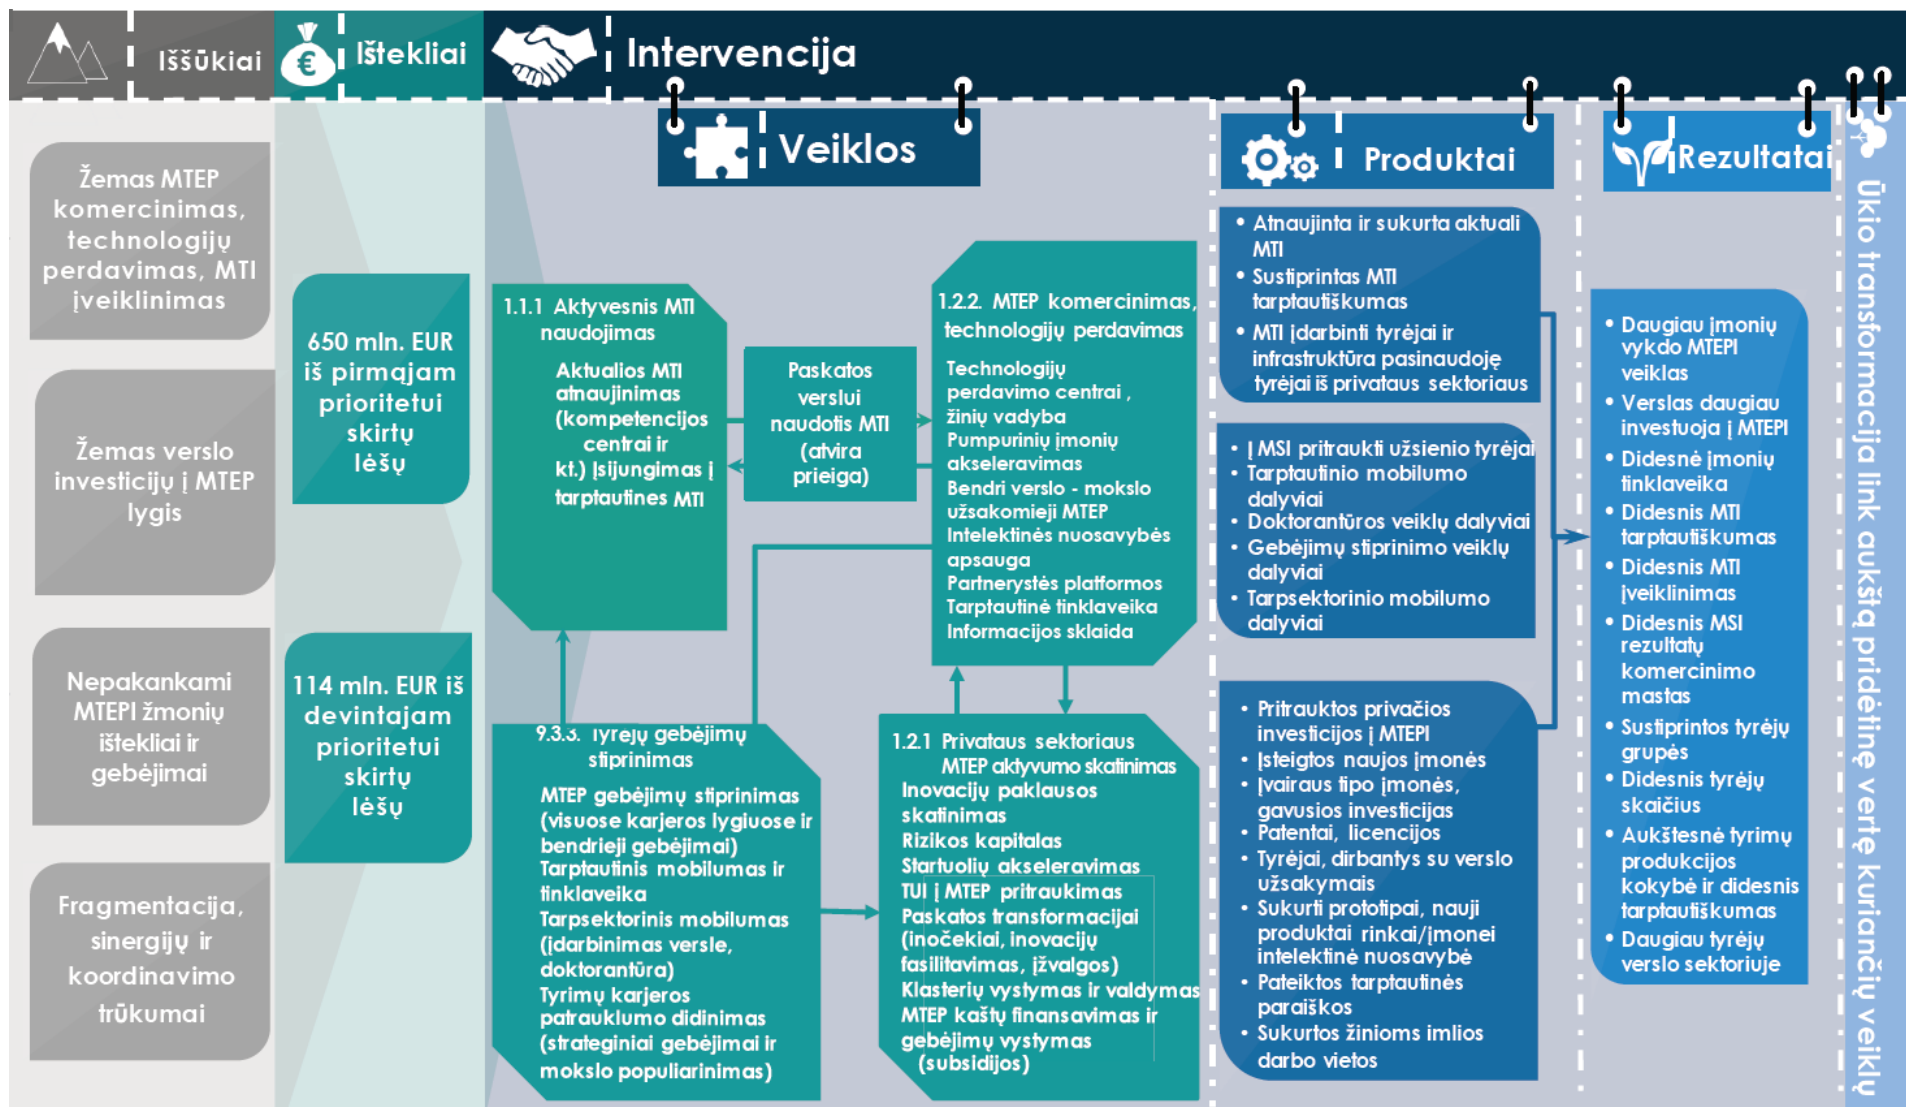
Iššūkiai | Ištekliai | Intervencija

Veiklos

Produktai

Rezultatai

Žemas MTEP komercinimas, technologijų perdavimas, MTI įveiklinimas

Žemas verslo investicijų į MTEP lygis

Nepakankami MTEPI žmonių ištekliai ir gebėjimai

Fragmentacija, sinergijų ir koordinavimo trūkumai

650 mln. EUR iš pirmąjam prioritetui skirtų lėšų

114 mln. EUR iš devintajam prioritetui skirtų lėšų

1.1.1 Aktyvesnis MTI naudojimas
Aktualios MTI atnaujinimas (kompetencijos centrai ir kt.) Įsijungimas į tarptautines MTI

Paskatos verslui naudotis MTI (atvira prieiga)

1.2.2. MTEP komercinimas, technologijų perdavimas
Technologijų perdavimo centrai , žinių vadyba
Pumpurinių įmonių akseleravimas
Bendri verslo - mokslo užsakomieji MTEP
Intelektinės nuosavybės apsauga
Partnerystės platformos
Tarptautinė tinklaveika
Informacijos sklaida

9.3.3. Tyrėjų gebėjimų stiprinimas
MTEP gebėjimų stiprinimas (visuose karjeros lygiuose ir bendrieji gebėjimai)
Tarptautinis mobilumas ir tinklaveika
Tarpsektorinis mobilumas (įdarbinimas versle, doktorantūra)
Tyrimų karjeros patrauklumo didinimas (strateginiai gebėjimai ir mokslo populiarinimas)

1.2.1 Privataus sektoriaus MTEP aktyvumo skatinimas
Inovacijų paklausos skatinimas
Rizikos kapitalas
Startuolių akseleravimas
TUI į MTEP pritraukimas
Paskatos transformacijai (inočekiai, inovacijų fasilitavimas, įžvalgos)
Klasterių vystymas ir valdymas
MTEP kaštų finansavimas ir gebėjimų vystymas (subsidijos)

• Atnaujinta ir sukurta aktuali MTI
• Sustiprintas MTI tarptautiškumas
• MTI įdarbinti tyrėjai ir infrastruktūra pasinaudoję tyrėjai iš privataus sektoriaus

• Į MSI pritraukti užsienio tyrėjai
• Tarptautinio mobilumo dalyviai
• Doktorantūros veiklų dalyviai
• Gebėjimų stiprinimo veiklų dalyviai
• Tarpsektorinio mobilumo dalyviai

• Pritrauktos privačios investicijos į MTEPI
• Įsteigtos naujos įmonės
• Įvairaus tipo įmonės, gavusios investicijas
• Patentai, licencijos
• Tyrėjai, dirbantys su verslo užsakymais
• Sukurti prototipai, nauji produktai rinkai/įmonei intelektinė nuosavybė
• Pateiktos tarptautinės paraiškos
• Sukurtos žinioms imlios darbo vietos

• Daugiau įmonių vykdo MTEPI veiklas
• Verslas daugiau investuoja į MTEPI
• Didesnė įmonių tinklaveika
• Didesnis MTI tarptautiškumas
• Didesnis MTI įveiklinimas
• Didesnis MSI rezultatų komercinimo mastas
• Sustiprintos tyrėjų grupės
• Didesnis tyrėjų skaičius
• Aukštesnė tyrimų produkcijos kokybė ir didesnis tarptautiškumas
• Daugiau tyrėjų verslo sektoriuje

Ūkio transformacija link aukštą pridėtinę vertę kuriančių veiklų